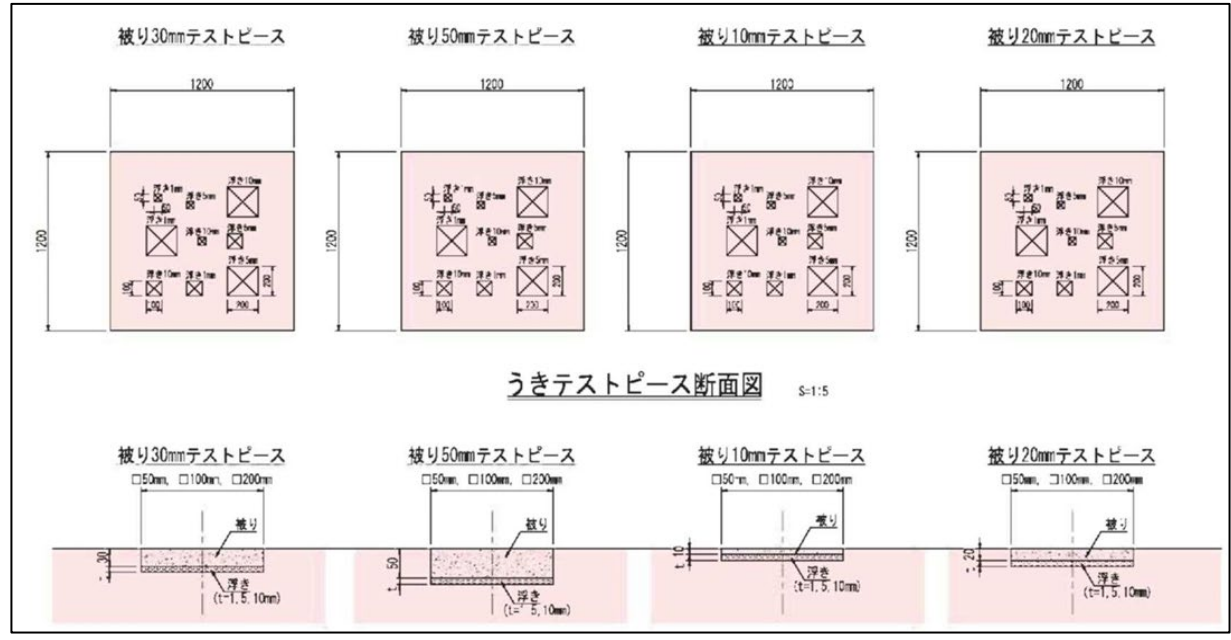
被り30mmテストピース

1200

1200

浮き1mm
浮き5mm
浮き10mm
60
60
浮き1mm
浮き10mm
浮き5mm
浮き10mm
浮き1mm
浮き5mm
100
100
200
200

被り50mmテストピース

1200

1200

浮き1mm
浮き5mm
浮き10mm
60
60
浮き1mm
浮き10mm
浮き5mm
浮き10mm
浮き1mm
浮き5mm
100
100
200
200

被り10mmテストピース

1200

1200

浮き1mm
浮き5mm
浮き10mm
60
60
浮き1mm
浮き10mm
浮き5mm
浮き10mm
浮き1mm
浮き5mm
100
100
200
200

被り20mmテストピース

1200

1200

浮き1mm
浮き5mm
浮き10mm
60
60
浮き1mm
浮き10mm
浮き5mm
浮き10mm
浮き1mm
浮き5mm
100
100
200
200

うきテストピース断面図 S=1:5

被り30mmテストピース
□50mm, □100mm, □200mm
被り
30
t
浮き
(t=1, 5, 10mm)

被り50mmテストピース
□50mm, □100mm, □200mm
被り
50
t
浮き
(t=1, 5, 10mm)

被り10mmテストピース
□50mm, □100mm, □200mm
被り
t 10
浮き
(t=1, 5, 10mm)

被り20mmテストピース
□50mm, □100mm, □200mm
被り
t 20
浮き
(t=1, 5, 10mm)